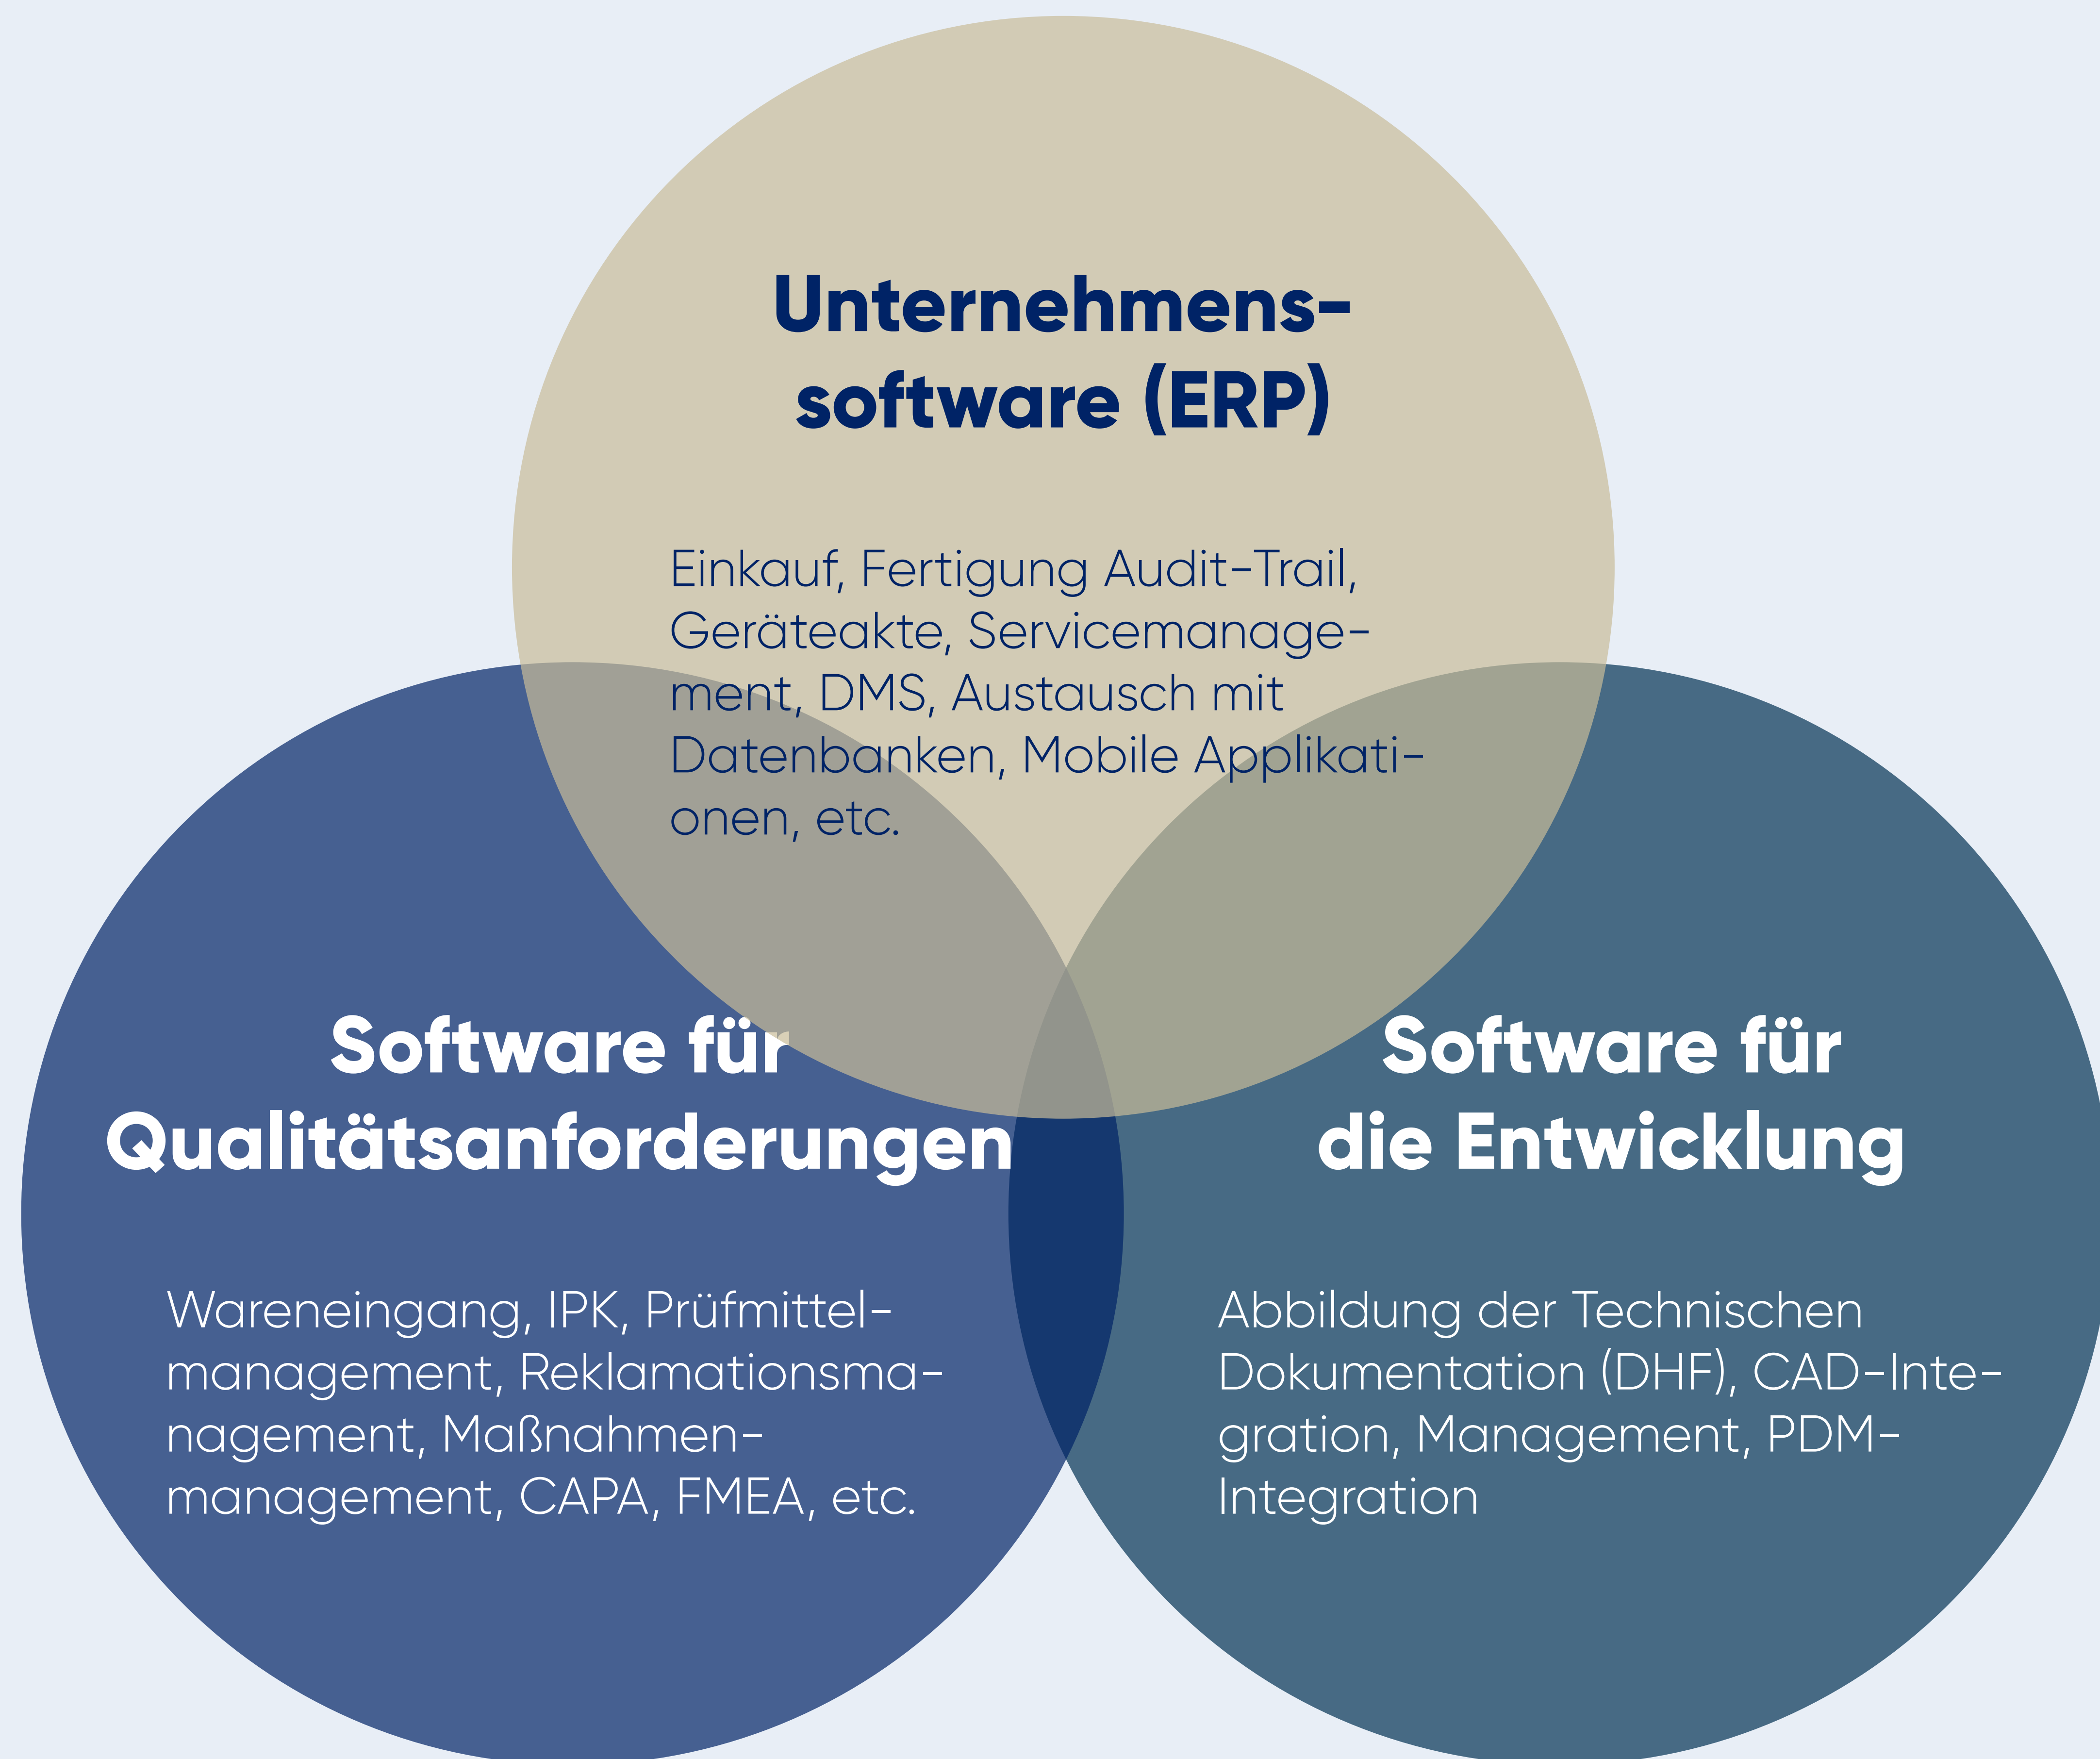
Unternehmenssoftware (ERP)

Einkauf, Fertigung Audit-Trail, Geräteakte, Servicemanagement, DMS, Austausch mit Datenbanken, Mobile Applikationen, etc.

Software für Qualitätsanforderungen

Wareneingang, IPK, Prüfmittelmanagement, Reklamationsmanagement, Maßnahmenmanagement, CAPA, FMEA, etc.

Software für die Entwicklung

Abbildung der Technischen Dokumentation (DHF), CAD-Integration, Management, PDM-Integration